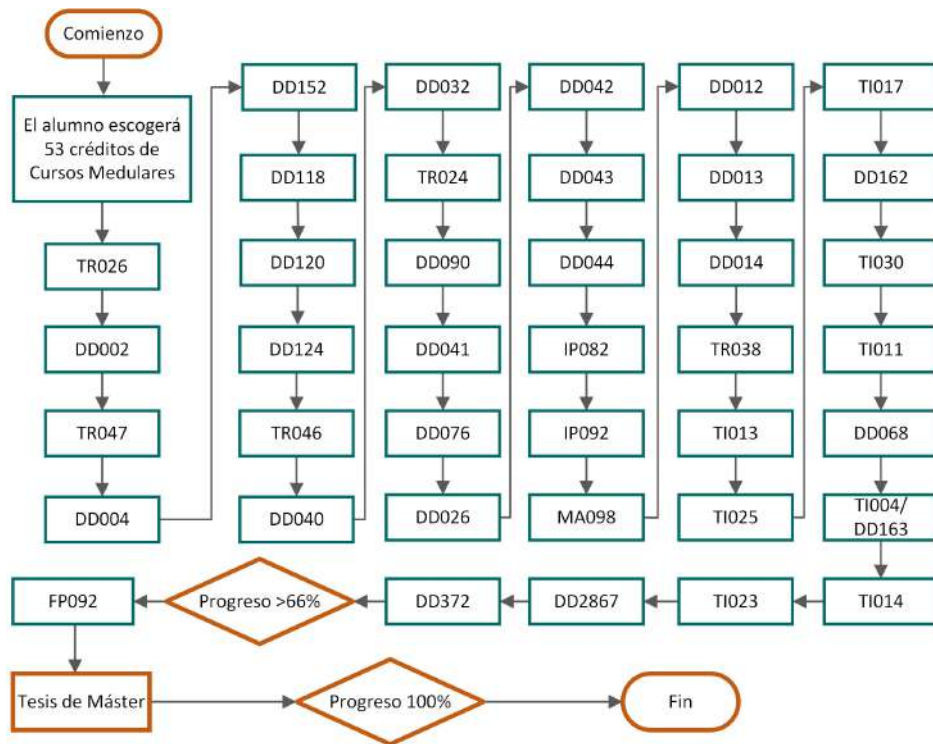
Comienzo

El alumno escogerá 53 créditos de Cursos Medulares

TR026

DD002

TR047

DD004

DD152

DD118

DD120

DD124

TR046

DD040

DD032

TR024

DD090

DD041

DD076

DD026

DD042

DD043

DD044

IP082

IP092

MA098

DD012

DD013

DD014

TR038

TI013

TI025

TI017

DD162

TI030

TI011

DD068

TI004/ DD163

TI014

TI023

DD2867

DD372

Progreso >66%

FP092

Tesis de Máster

Progreso 100%

Fin